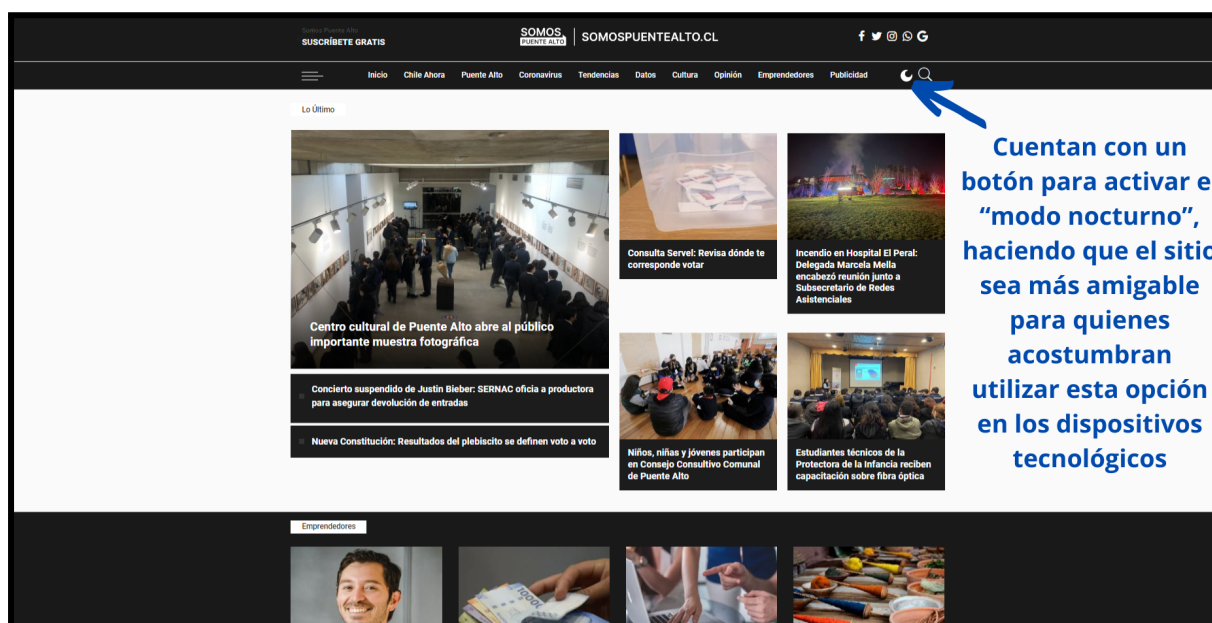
Somos Puente Alto
SUSCRÍBETE GRATIS

SOMOS PUENTE ALTO | SOMOSPUENTEALTO.CL

Inicio Chile Ahora Puente Alto Coronavirus Tendencias Datos Cultura Opinión Emprendedores Publicidad

Lo Último

Centro cultural de Puente Alto abre al público importante muestra fotográfica

Consulta Servel: Revisa dónde te corresponde votar

Incendio en Hospital El Peral: Delegada Marcela Mella encabezó reunión junto a Subsecretario de Redes Asistenciales

Concierto suspendido de Justin Bieber: SERNAC oficia a productora para asegurar devolución de entradas

Nueva Constitución: Resultados del plebiscito se definen voto a voto

Niños, niñas y jóvenes participan en Consejo Consultivo Comunal de Puente Alto

Estudiantes técnicos de la Protectora de la Infancia reciben capacitación sobre fibra óptica

Cuentan con un botón para activar e “modo nocturno”, haciendo que el sitio sea más amigable para quienes acostumbran utilizar esta opción en los dispositivos tecnológicos

Emprendedores